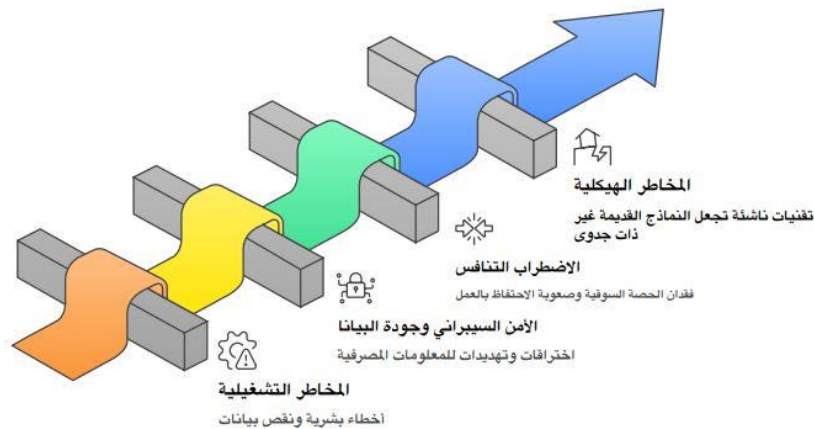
المخاطر الهيكلية

تقنيات ناشئة تجعل النماذج القديمة غير ذات جدوى

الاضطراب التنافس

فقدان الحصة السوقية وصعوبة الاحتفاظ بالعمل

الأمن السيبراني وجودة البيانا

اختراقات وتهديدات للمعلومات المصرفية

المخاطر التشغيلية

أخطاء بشرية ونقص بيانات